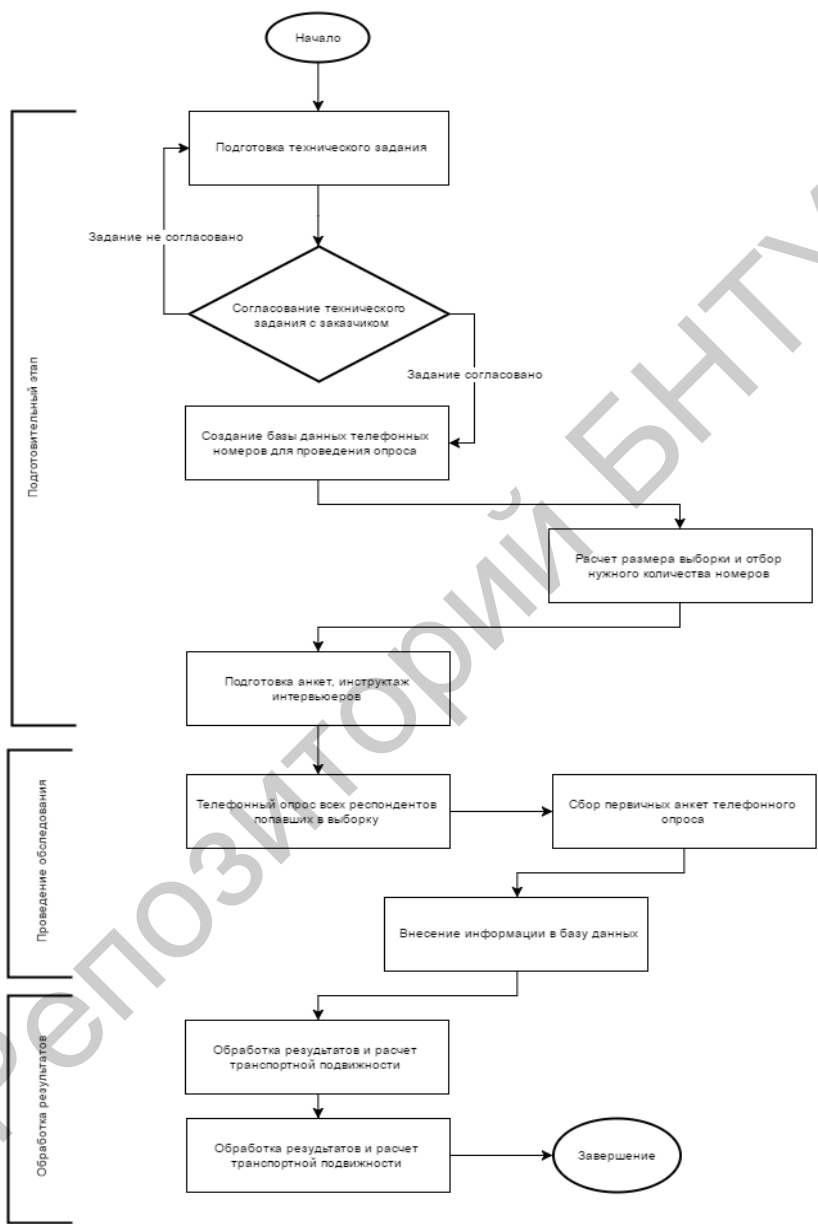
Начало

Подготовительный этап

Подготовка технического задания

Задание не согласовано

Согласование технического задания с заказчиком

Задание согласовано

Создание базы данных телефонных номеров для проведения опроса

Расчет размера выборки и отбор нужного количества номеров

Подготовка анкет, инструктаж интервьюеров

Проведение обследования

Телефонный опрос всех респондентов попавших в выборку

Сбор первичных анкет телефонного опроса

Внесение информации в базу данных

Обработка результатов

Обработка результатов и расчет транспортной подвижности

Обработка результатов и расчет транспортной подвижности

Завершение

Репозиторий БНТУ